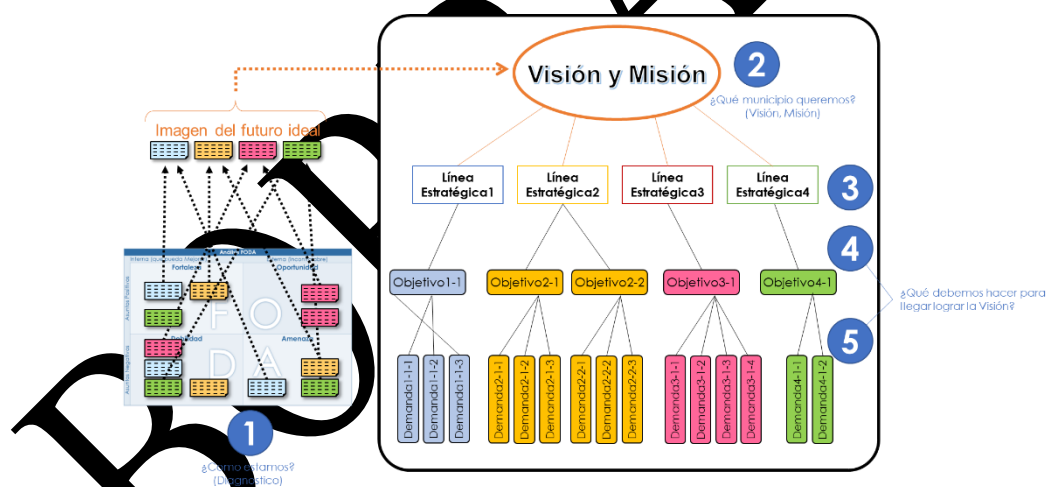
Imagen del futuro ideal

Análisis FODA
Interna (controlado Mejora)
Externa (Incontrolable)
Fortaleza
Oportunidad
Aspectos Positivos
Debilidad
Amenaza
Aspectos Negativos
F
O
D
A

1
¿Cómo estamos?
(Diagnóstico)

Visión y Misión
2
¿Qué municipio queremos?
(Visión, Misión)

Línea Estratégica1
Línea Estratégica2
Línea Estratégica3
Línea Estratégica4
3

Objetivo1-1
Objetivo2-1
Objetivo2-2
Objetivo3-1
Objetivo4-1
4

¿Qué debemos hacer para llegar lograr la Visión?

5

Demanda1-1-1
Demanda1-1-2
Demanda1-1-3
Demanda2-1-1
Demanda2-1-2
Demanda2-1-3
Demanda2-2-1
Demanda2-2-2
Demanda2-2-3
Demanda3-1-1
Demanda3-1-2
Demanda3-1-3
Demanda3-1-4
Demanda4-1-1
Demanda4-1-2